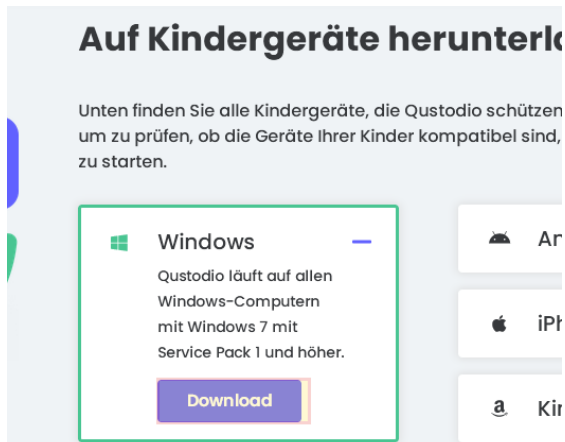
Auf Kindergeräte herunterl

Unten finden Sie alle Kindergeräte, die Qustodio schützen um zu prüfen, ob die Geräte Ihrer Kinder kompatibel sind, zu starten.

Windows

Qustodio läuft auf allen Windows-Computern mit Windows 7 mit Service Pack 1 und höher.

Download

An

iPh

Ki